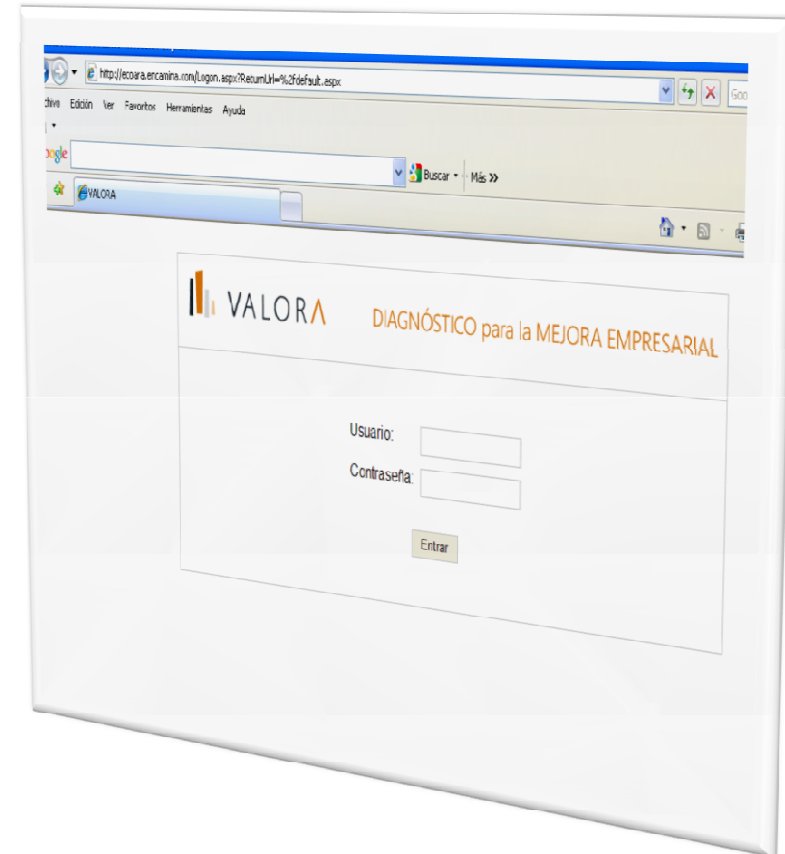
http://ecoara.encamina.com/Logon.aspx?ReturnUrl=%2fdefault.aspx

Goo

chivo Edición Ver Favoritos Herramientas Ayuda

ogle

Buscar · Más »

VALORA

VALORA DIAGNÓSTICO para la MEJORA EMPRESARIAL

Usuario:

Contraseña:

Entrar